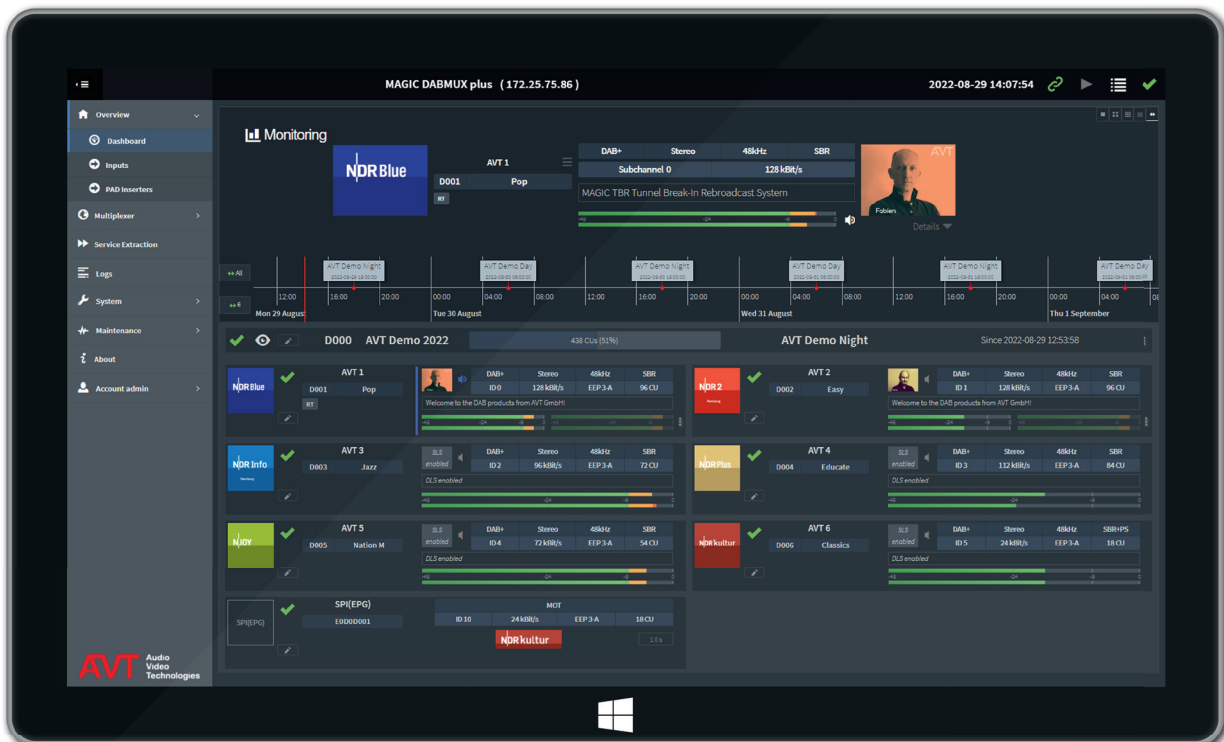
MAGIC DABMUX plus (172.25.75.86)

2022-08-29 14:07:54

Overview
Dashboard
Inputs
PAD Inserters
Multiplexer
Service Extraction
Logs
System
Maintenance
About
Account admin

AVT Audio Video Technologies

Monitoring

NDR Blue

AVT 1
D001 Pop
RT

DAB+ Stereo 48kHz SBR
Subchannel 0 128 kBit/s
MAGIC TBR Tunnel Break-In Rebroadcast System

AVT
Fabian
Details

All
AVT Demo Night AVT Demo Day AVT Demo Night AVT Demo Day AVT Demo Night AVT Demo Day

12:00 16:00 20:00 00:00 04:00 08:00 12:00 16:00 20:00 00:00 04:00 08:00 12:00 16:00 20:00 00:00 04:00 08:00
Mon 29 August Tue 30 August Wed 31 August Thu 1 September

D000 AVT Demo 2022
438 CUs (51%)
AVT Demo Night
Since 2022-08-29 12:53:58

NDR Blue
AVT 1
D001 Pop
RT
DAB+ Stereo 48kHz SBR
ID 0 128 kBit/s EEP 3-A 96 CU
Welcome to the DAB products from AVT GmbH!

NDR 2
AVT 2
D002 Easy
DAB+ Stereo 48kHz SBR
ID 1 128 kBit/s EEP 3-A 96 CU
Welcome to the DAB products from AVT GmbH!

NDR Info
AVT 3
D003 Jazz
SLS enabled
DAB+ Stereo 48kHz SBR
ID 2 96 kBit/s EEP 3-A 72 CU
DLS enabled

NDR Plus
AVT 4
D004 Educate
SLS enabled
DAB+ Stereo 48kHz SBR
ID 3 112 kBit/s EEP 3-A 84 CU
DLS enabled

N-JOY
AVT 5
D005 Nation M
SLS enabled
DAB+ Stereo 48kHz SBR
ID 4 72 kBit/s EEP 3-A 54 CU
DLS enabled

NDR kultur
AVT 6
D006 Classics
SLS enabled
DAB+ Stereo 48kHz SBR+PS
ID 5 24 kBit/s EEP 3-A 18 CU
DLS enabled

SPI(EPG)
SPI(EPG)
E0D0D001
MOT
ID 10 24 kBit/s EEP 3-A 18 CU
NDR kultur
1.0 s